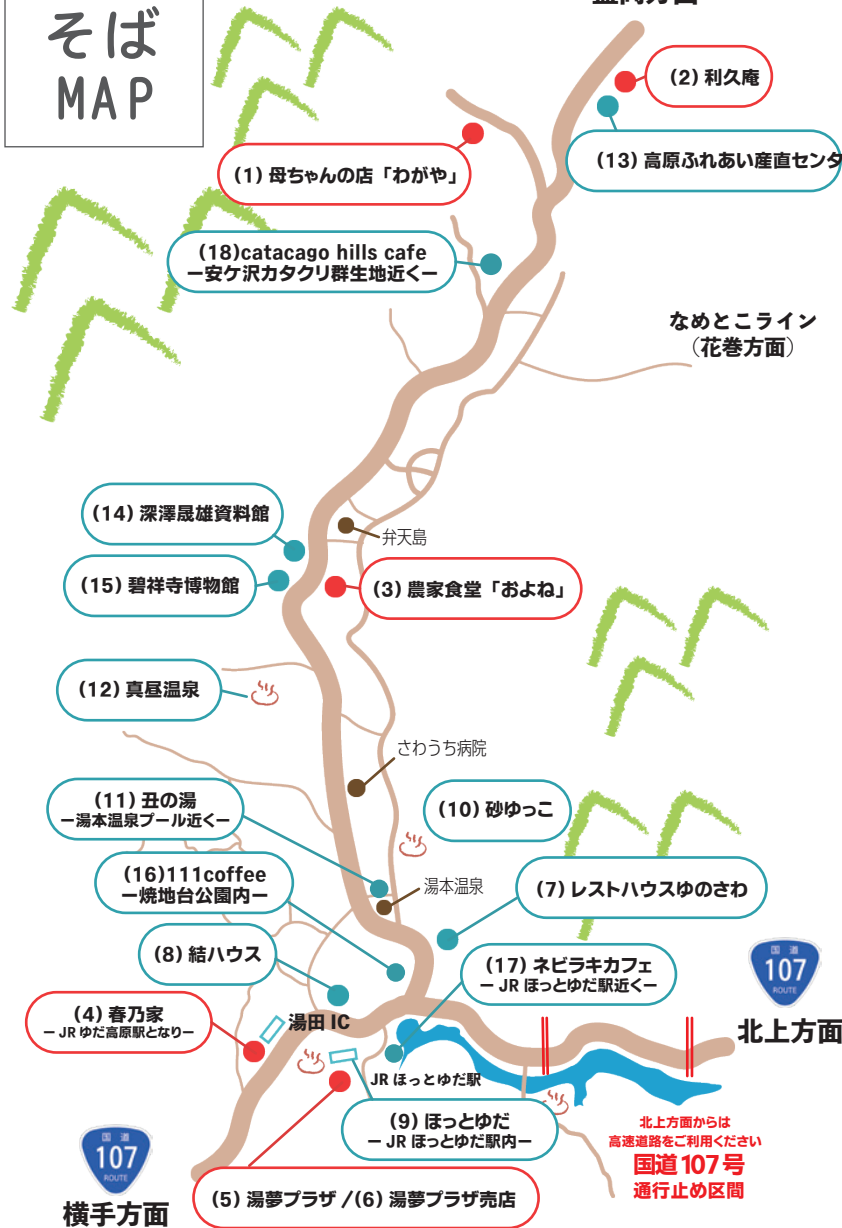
そば
MAP

盛岡方面

(2) 利久庵

(13) 高原ふれあい産直センタ

(1) 母ちゃんの店「わがや」

(18)catacago hills cafe
ー安ケ沢カタクリ群生地近くー

なめとこライン
（花巻方面）

(14) 深澤晟雄資料館

弁天島

(15) 碧祥寺博物館

(3) 農家食堂「およね」

(12) 真昼温泉

さわうち病院

(11) 丑の湯
ー湯本温泉プール近くー

(10) 砂ゆっこ

(16)111coffee
ー焼地台公園内ー

湯本温泉

(7) レストハウスゆのさわ

(8) 結ハウス

(17) ネビラキカフェ
ー JR ほっとゆだ駅近くー

国道
107
ROUTE

(4) 春乃家
ー JR ゆだ高原駅となりー

湯田 IC

北上方面

JR ほっとゆだ駅

(9) ほっとゆだ
ー JR ほっとゆだ駅内ー

北上方面からは
高速道路をご利用ください
国道107号
通行止め区間

国道
107
ROUTE

横手方面

(5) 湯夢プラザ /(6) 湯夢プラザ売店